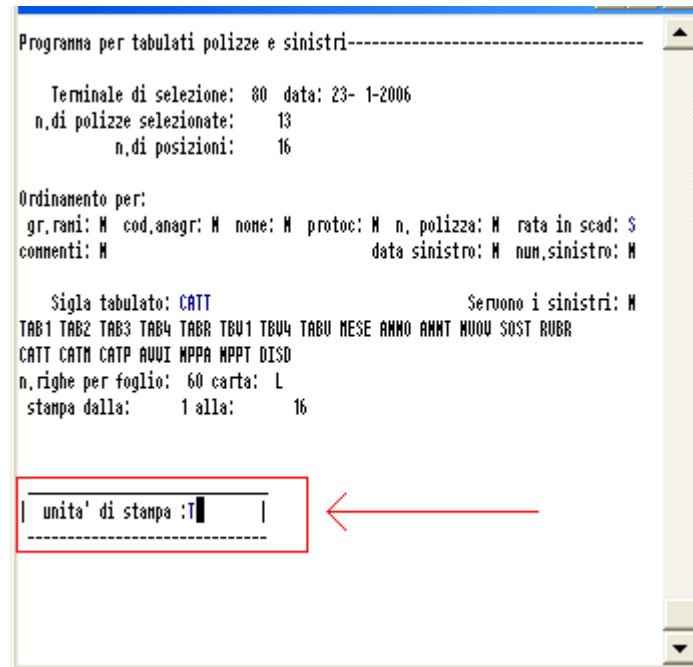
Programma per tabulati polizze e sinistri------------------------------------

Terminale di selezione: 80 data: 23- 1-2006
n,di polizze selezionate: 13
n,di posizioni: 16

Ordinamento per:
gr,rami: N cod,anagr: N nome: N protoc: N n, polizza: N rata in scad: S
commenti: N data sinistro: N num,sinistro: N

Sigla tabulato: CATT Servono i sinistri: N
TAB1 TAB2 TAB3 TAB4 TABR TBU1 TBU4 TABU MESE ANNO ANNT NUOV SOST RUBR
CATT CATM CATP AVVI NPPA NPPT DISD
n,righe per foglio: 60 carta: L
stampa dalla: 1 alla: 16

| unita' di stampa :T |
-----------------------------